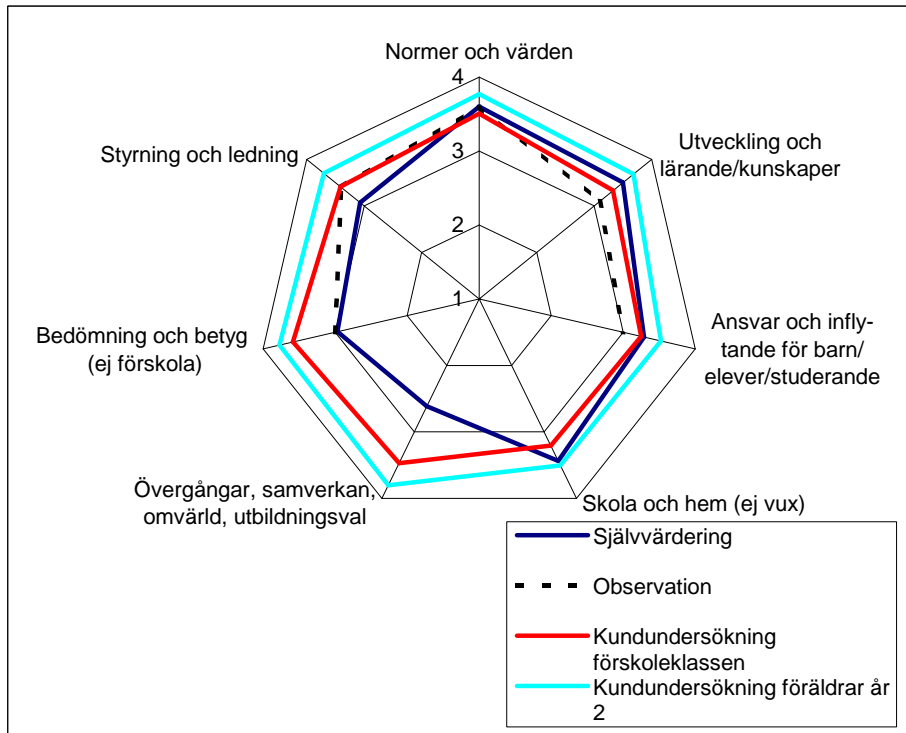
Normer och värden

4

3

2

1

Utveckling och lärande/kunskaper

Ansvar och inflytande för barn/ elever/studerande

Skola och hem (ej vux)

Övergångar, samverkan, omvärld, utbildningsval

Bedömning och betyg (ej förskola)

Styrning och ledning

Självvärdering

Observation

Kundundersökning förskoleklassen

Kundundersökning föräldrar år 2